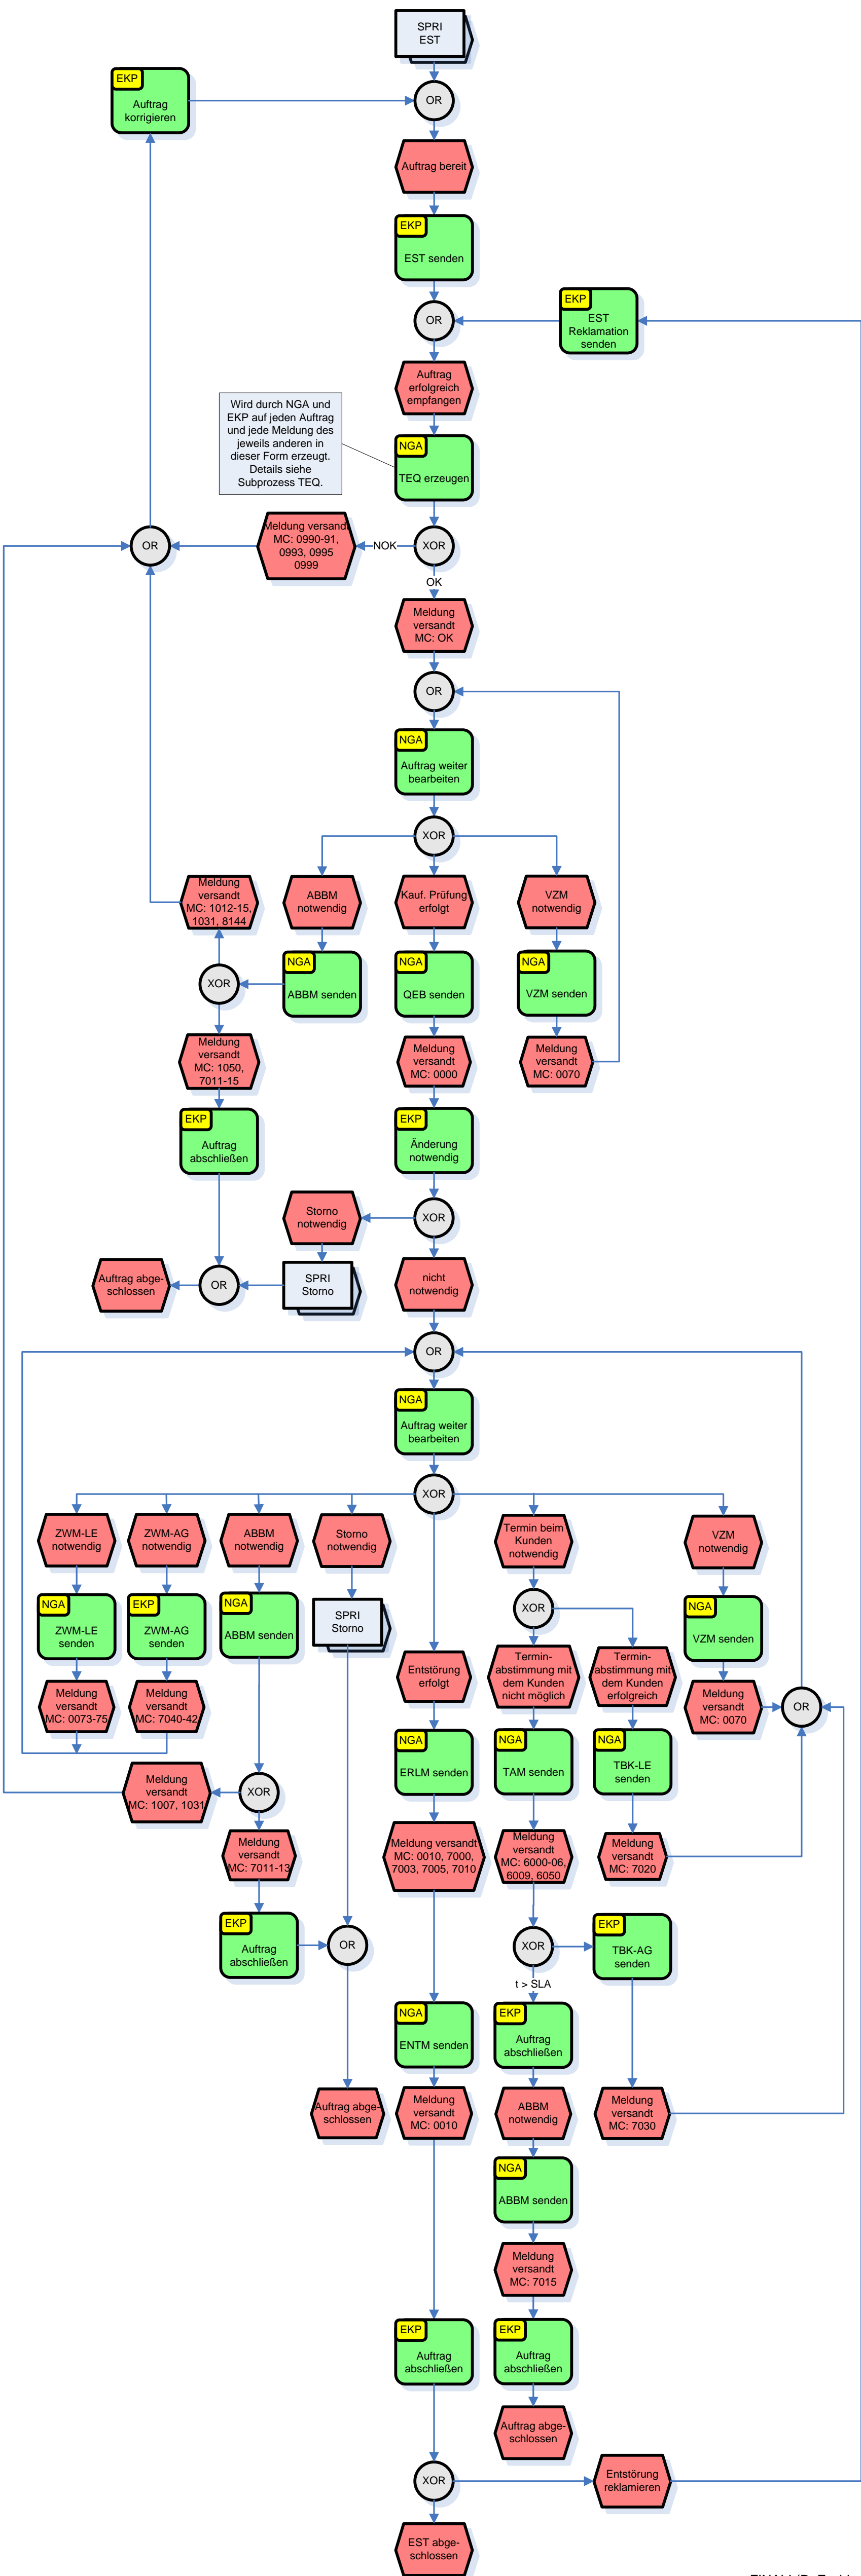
SPRI EST

EKP
Auftrag korrigieren

OR

Auftrag bereit

EKP
EST senden

EKP
EST Reklamation senden

OR

Auftrag erfolgreich empfangen

Wird durch NGA und EKP auf jeden Auftrag und jede Meldung des jeweils anderen in dieser Form erzeugt. Details siehe Subprozess TEQ.

NGA
TEQ erzeugen

OR

Meldung versand MC: 0990-91, 0993, 0995 0999

NOK

XOR

OK

Meldung versandt MC: OK

OR

NGA
Auftrag weiter bearbeiten

XOR

Meldung versandt MC: 1012-15, 1031, 8144

ABBM notwendig

Kauf. Prüfung erfolgt

VZM notwendig

XOR

NGA
ABBM senden

NGA
QEB senden

NGA
VZM senden

Meldung versandt MC: 1050, 7011-15

Meldung versandt MC: 0000

Meldung versandt MC: 0070

EKP
Auftrag abschließen

EKP
Änderung notwendig

Storno notwendig

XOR

Auftrag abgeschlossen

OR

SPRI Storno

nicht notwendig

OR

NGA
Auftrag weiter bearbeiten

XOR

ZWM-LE notwendig

ZWM-AG notwendig

ABBM notwendig

Storno notwendig

Termin beim Kunden notwendig

VZM notwendig

NGA
ZWM-LE senden

EKP
ZWM-AG senden

NGA
ABBM senden

SPRI Storno

XOR

NGA
VZM senden

Meldung versandt MC: 0073-75

Meldung versandt MC: 7040-42

Entstörung erfolgt

Termin-abstimmung mit dem Kunden nicht möglich

Termin-abstimmung mit dem Kunden erfolgreich

Meldung versandt MC: 0070

OR

Meldung versandt MC: 1007, 1031

XOR

NGA
ERLM senden

NGA
TAM senden

NGA
TBK-LE senden

Meldung versandt MC: 7011-13

Meldung versandt MC: 0010, 7000, 7003, 7005, 7010

Meldung versandt MC: 6000-06, 6009, 6050

Meldung versandt MC: 7020

EKP
Auftrag abschließen

OR

XOR

EKP
TBK-AG senden

t > SLA

NGA
ENTM senden

EKP
Auftrag abschließen

Auftrag abgeschlossen

Meldung versandt MC: 0010

ABBM notwendig

Meldung versandt MC: 7030

NGA
ABBM senden

Meldung versandt MC: 7015

EKP
Auftrag abschließen

EKP
Auftrag abschließen

Auftrag abgeschlossen

XOR

Entstörung reklamieren

EST abgeschlossen